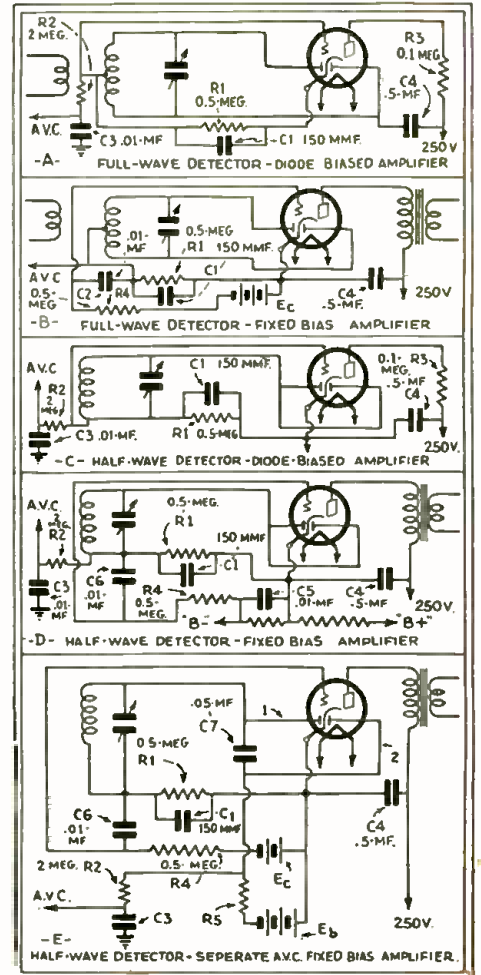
R2
2 MEG.
R3
0.1 MEG.
R1
0.5 MEG.
C4
.5 MF
A.V.C.
C3 .01 MF
C1 150 MMF.
250 V
-A- FULL-WAVE DETECTOR - DIODE BIASED AMPLIFIER

.01 MF
0.5 MEG
R1 150 MMF.
C1
A.V.C
0.5 MEG.
C2
R4
Ec
C4 .5 MF.
250V
-B- FULL-WAVE DETECTOR - FIXED BIAS AMPLIFIER

A.V.C.
R2
2 MEG.
C1 150 MMF.
0.1 MEG.
R3
.5 MF
C4
C3 .01 MF.
R1 0.5 MEG
250V.
-C- HALF-WAVE DETECTOR - DIODE-BIASED AMPLIFIER

A.V.C.
R2
MEG.
0.5 MEG.
R1
150 MMF
C1
C6
.01 MF
C3
.01 MF
R4
0.5 MEG.
C5
.01 MF
C4
.5 MF
250V.
B-
B+
-D- HALF-WAVE DETECTOR - FIXED BIAS AMPLIFIER

.05 MF
C7
1
0.5 MEG
R1
2
C1
150 MMF
C6
.01 MF
C4
.5 MF.
2 MEG. R2
0.5 MEG.
R4
Ec
A.V.C.
C3
R5
Eb
250V.
-E-
HALF-WAVE DETECTOR - SEPERATE A.V.C. FIXED BIAS AMPLIFIER.